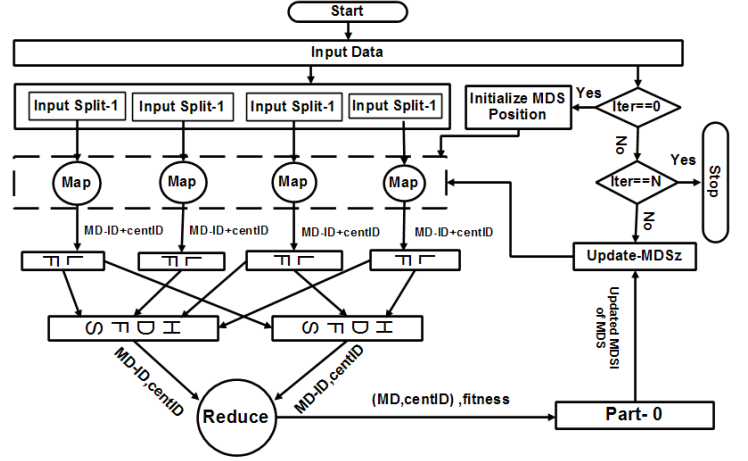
Start

Input Data

Input Split-1
Input Split-1
Input Split-1
Input Split-1

Initialize MDS Position

Yes

Iter==0

No

Yes

Iter==N

Stop

No

Map
Map
Map
Map

MD-ID+centID
MD-ID+centID
MD-ID+centID
MD-ID+centID

FL
FL
FL
FL

HDFS
HDFS

Update-MDSz

Updated MDSI of MDS

MD-ID,centID
MD-ID,centID

Reduce

(MD,centID) ,fitness

Part- 0